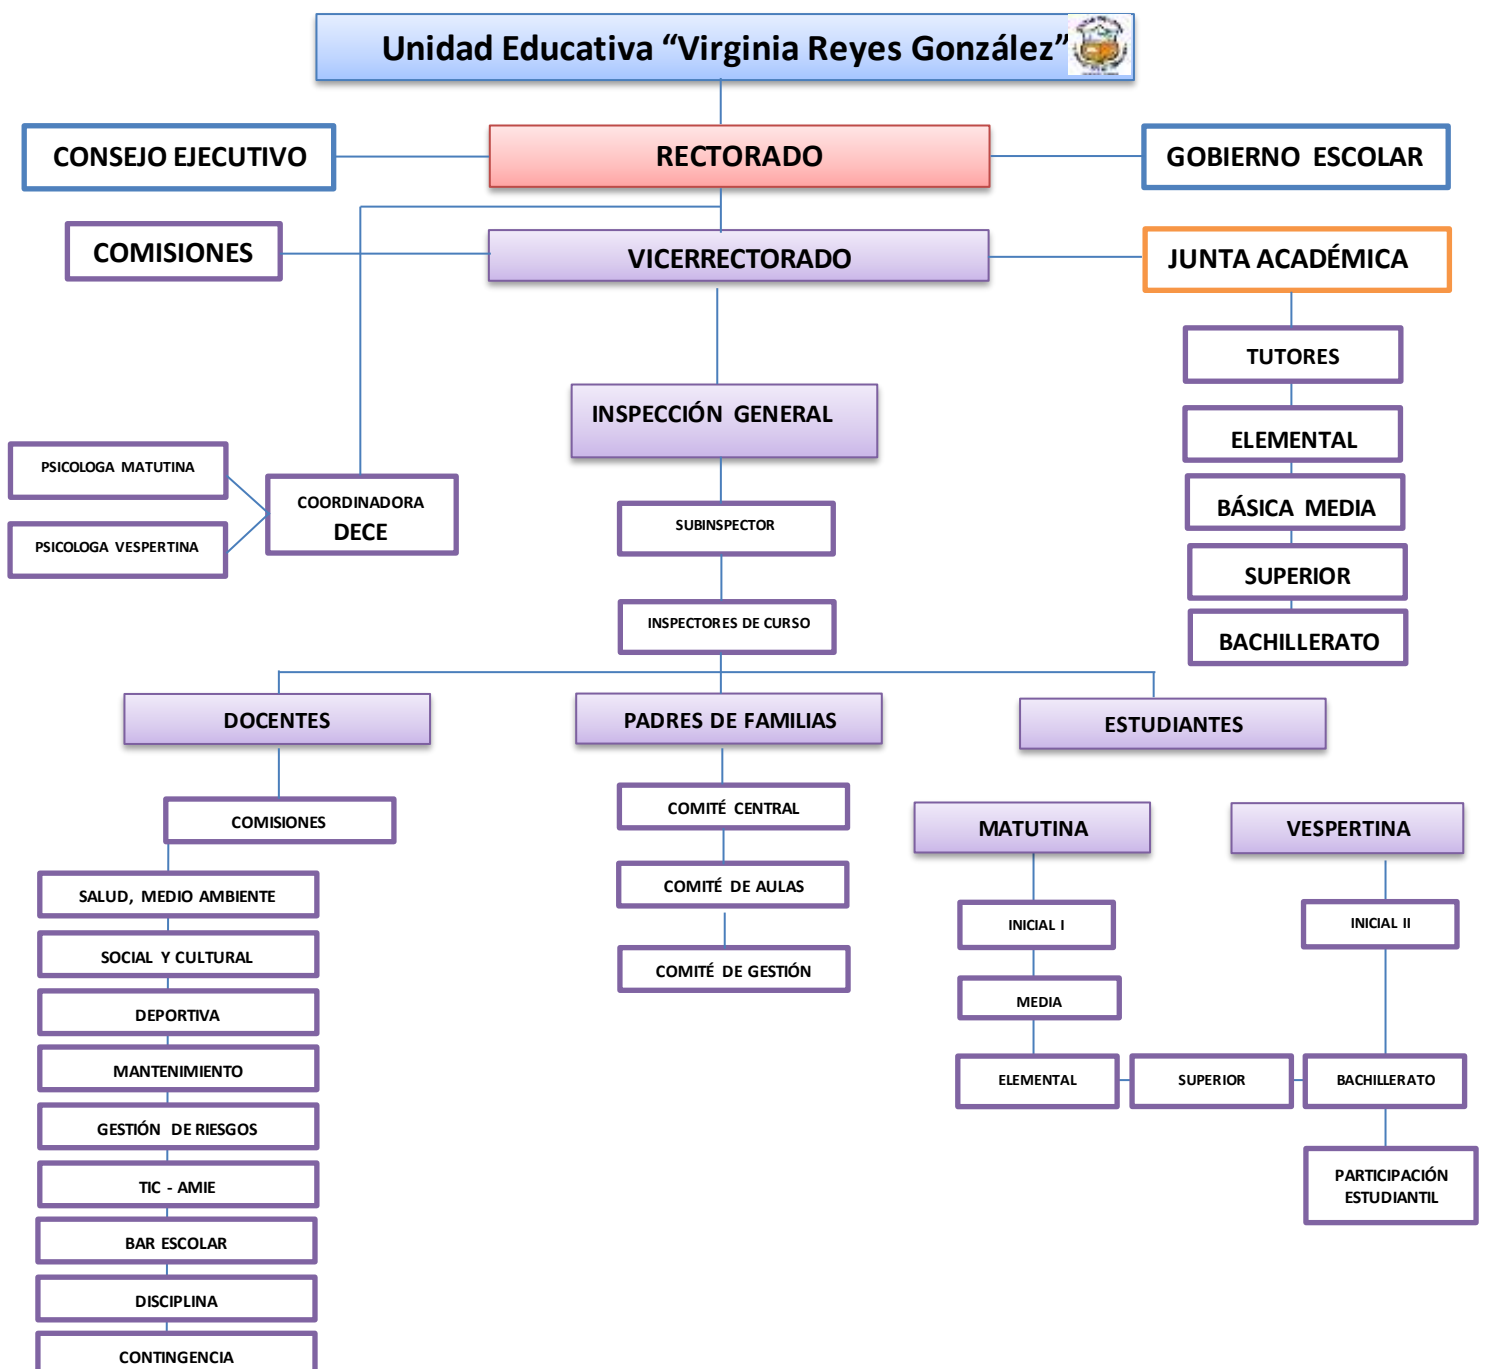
Unidad Educativa “Virginia Reyes González”

CONSEJO EJECUTIVO

RECTORADO

GOBIERNO ESCOLAR

COMISIONES

VICERRECTORADO

JUNTA ACADÉMICA

TUTORES

ELEMENTAL

BÁSICA MEDIA

SUPERIOR

BACHILLERATO

INSPECCIÓN GENERAL

PSICOLOGA MATUTINA

PSICOLOGA VESPERTINA

COORDINADORA DECE

SUBINSPECTOR

INSPECTORES DE CURSO

DOCENTES

PADRES DE FAMILIAS

ESTUDIANTES

COMISIONES

SALUD, MEDIO AMBIENTE

SOCIAL Y CULTURAL

DEPORTIVA

MANTENIMIENTO

GESTIÓN DE RIESGOS

TIC - AMIE

BAR ESCOLAR

DISCIPLINA

CONTINGENCIA

COMITÉ CENTRAL

COMITÉ DE AULAS

COMITÉ DE GESTIÓN

MATUTINA

VESPERTINA

INICIAL I

MEDIA

ELEMENTAL

SUPERIOR

INICIAL II

BACHILLERATO

PARTICIPACIÓN ESTUDIANTIL